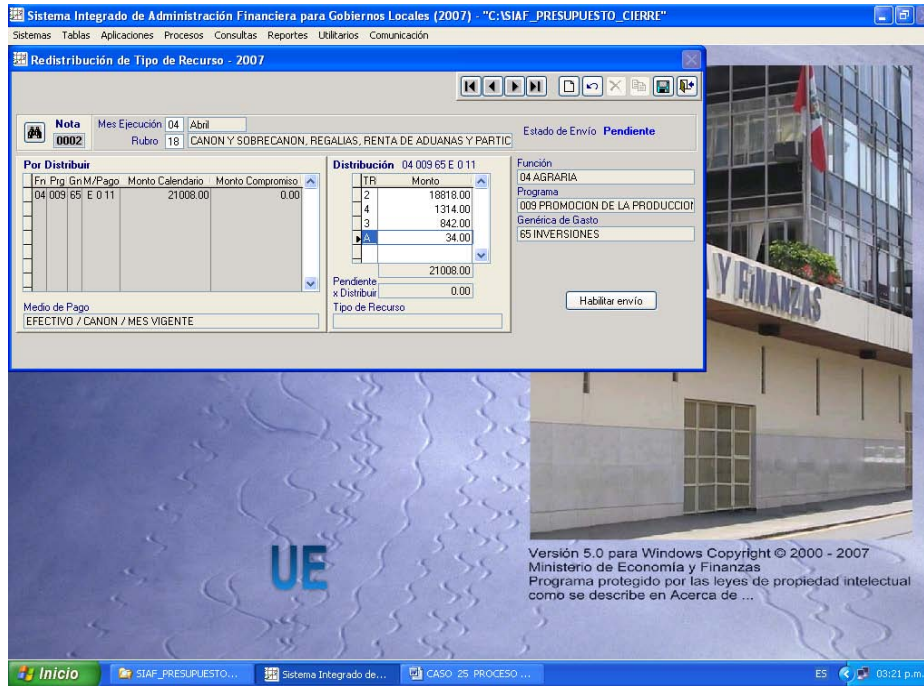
Sistema Integrado de Administración Financiera para Gobiernos Locales (2007) - "C:\SIAF_PRESUPUESTO_CIERRE"

Sistemas Tablas Aplicaciones Procesos Consultas Reportes Utilitarios Comunicación

Redistribución de Tipo de Recurso - 2007

Nota 0002

Mes Ejecución 04 Abril

Rubro 18 CANON Y SOBRECANON, REGALIAS, RENTA DE ADUANAS Y PARTIC

Estado de Envío Pendiente

Por Distribuir

| Fn | Prg | Gn | M/Pago | Monto Calendario | Monto Compromiso |
|---|---|---|---|---|---|
| 04 | 009 | 65 | E 0 11 | 21008.00 | 0.00 |

Distribución 04 009 65 E 0 11

| TR | Monto |
|---|---|
| 2 | 18818.00 |
| 4 | 1314.00 |
| 3 | 842.00 |
| A | 34.00 |

21008.00

Pendiente x Distribuir 0.00

Tipo de Recurso

Función
04 AGRARIA

Programa
009 PROMOCION DE LA PRODUCCION

Genérica de Gasto
65 INVERSIONES

Habilitar envío

Medio de Pago
EFECTIVO / CANON / MES VIGENTE

Y FINANZAS

UE

Versión 5.0 para Windows Copyright © 2000 - 2007
Ministerio de Economía y Finanzas
Programa protegido por las leyes de propiedad intelectual como se describe en Acerca de ...

Inicio SIAF_PRESUPUESTO... Sistema Integrado de... CASO 25 PROCESO ... ES 03:21 p.m.